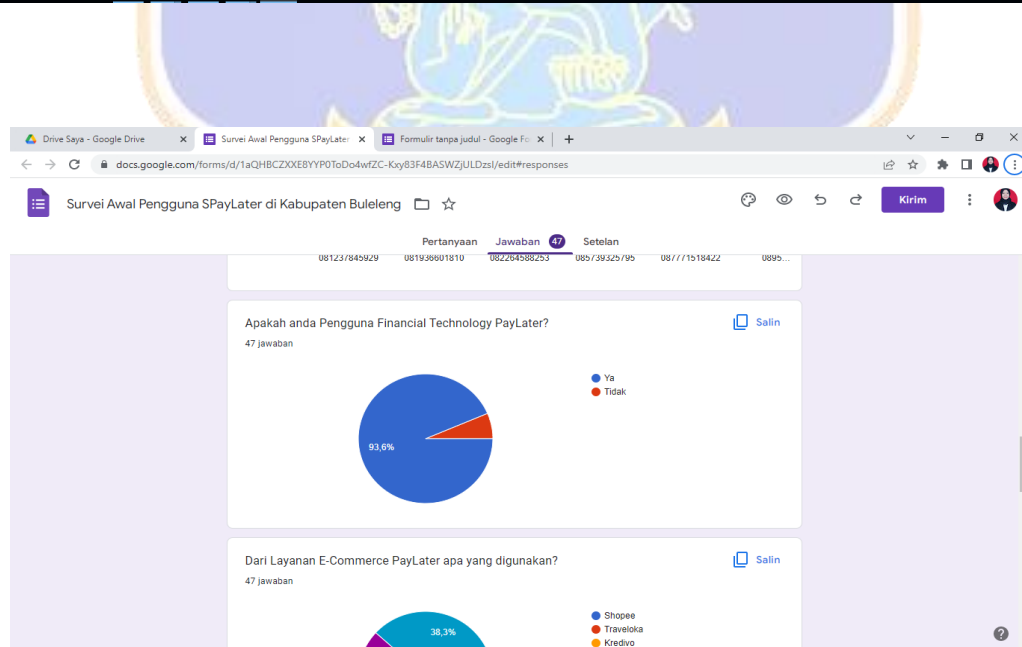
Drive Saya - Google Drive ×
Survei Awal Pengguna SPayLater ×
Formulir tanpa judul - Google Fo ×
+

docs.google.com/forms/d/1aQHBCZXXE8YYP0ToDo4wfZC-Kxy83F4BASWZjULDzsl/edit#responses

Survei Awal Pengguna SPayLater di Kabupaten Buleleng

Kirim

Pertanyaan Jawaban 47 Setelan

081237845929 081936601810 082264588253 085739325795 087771518422 0895...

Apakah anda Pengguna Financial Technology PayLater?

Salin

47 jawaban

Ya
Tidak

93,6%

Dari Layanan E-Commerce PayLater apa yang digunakan?

Salin

47 jawaban

Shopee
Traveloka
Kredivo

38,3%